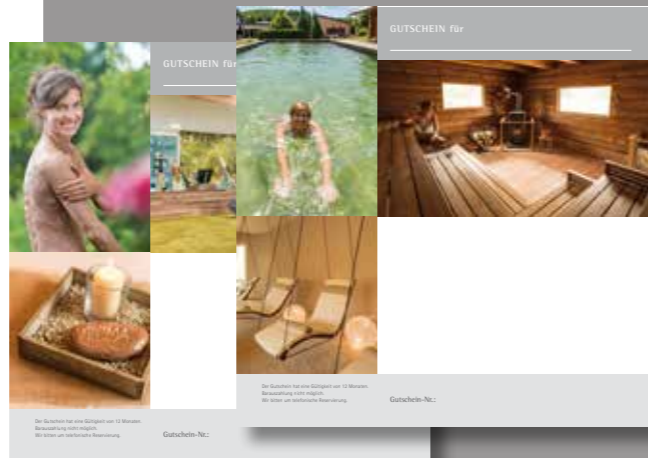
GUTSCHEIN für

GUTSCHEIN für

Der Gutschein hat eine Gültigkeit von 12 Monaten.
Barauszahlung nicht möglich.
Wir bitten um telefonische Reservierung.

Gutschein-Nr.:

Der Gutschein hat eine Gültigkeit von 12 Monaten.
Barauszahlung nicht möglich.
Wir bitten um telefonische Reservierung.

Gutschein-Nr.: